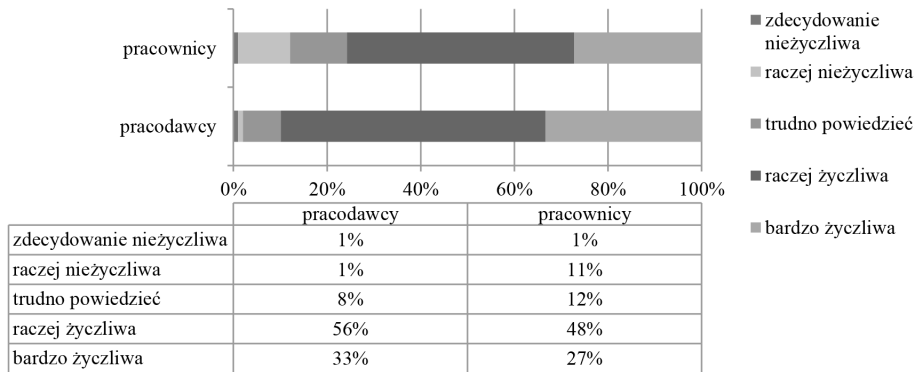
pracownicy

pracodawcy

0% 20% 40% 60% 80% 100%

zdecydowanie nieżyczliwa

raczej nieżyczliwa

trudno powiedzieć

raczej życzliwa

bardzo życzliwa

| | pracodawcy | pracownicy |
|---|---|---|
| zdecydowanie nieżyczliwa | 1% | 1% |
| raczej nieżyczliwa | 1% | 11% |
| trudno powiedzieć | 8% | 12% |
| raczej życzliwa | 56% | 48% |
| bardzo życzliwa | 33% | 27% |